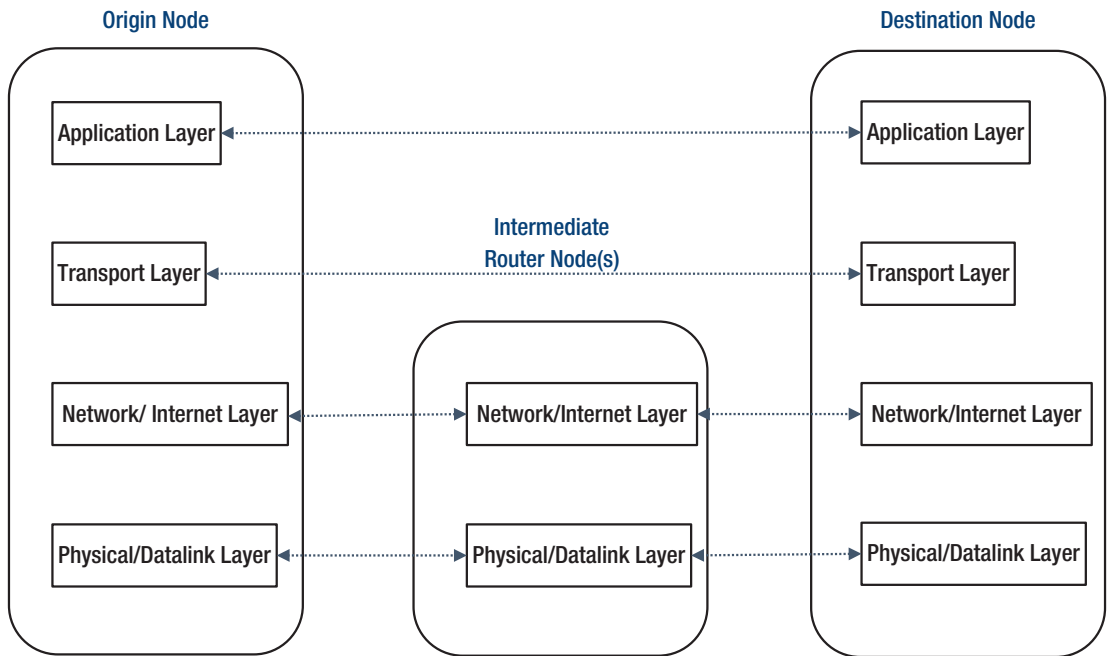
Origin Node

Application Layer

Transport Layer

Network/ Internet Layer

Physical/Datalink Layer

Intermediate Router Node(s)

Network/Internet Layer

Physical/Datalink Layer

Destination Node

Application Layer

Transport Layer

Network/Internet Layer

Physical/Datalink Layer